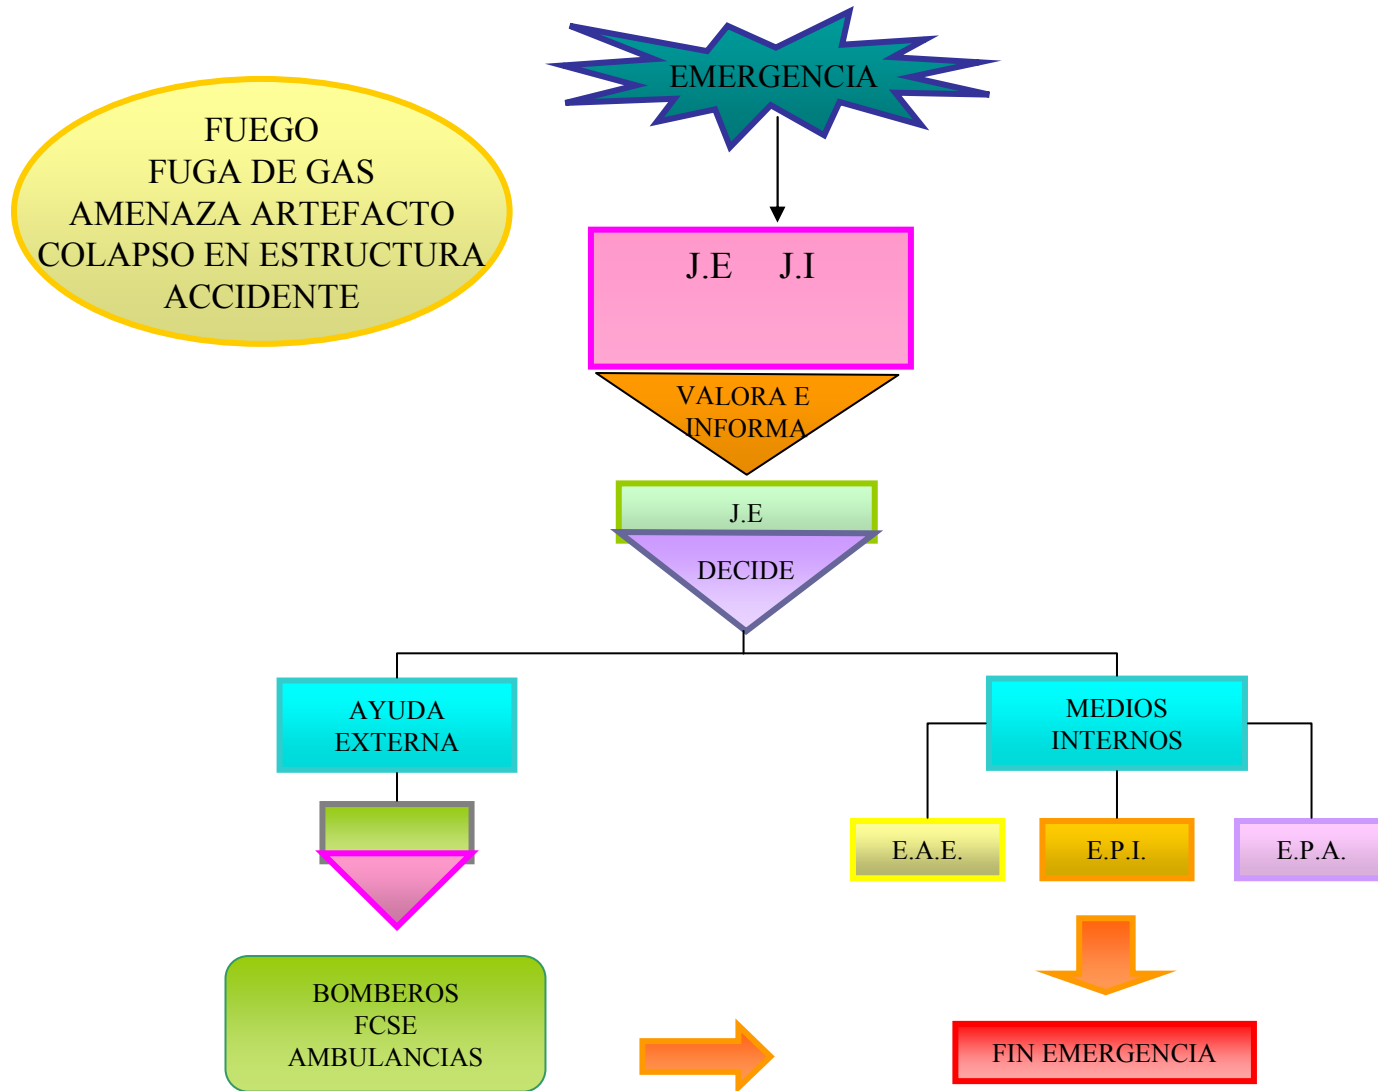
EMERGENCIA

FUEGO
FUGA DE GAS
AMENAZA ARTEFACTO
COLAPSO EN ESTRUCTURA
ACCIDENTE

J.E J.I

VALORA E INFORMA

J.E

DECIDE

AYUDA EXTERNA

MEDIOS INTERNOS

E.A.E.

E.P.I.

E.P.A.

BOMBEROS
FCSE
AMBULANCIAS

FIN EMERGENCIA